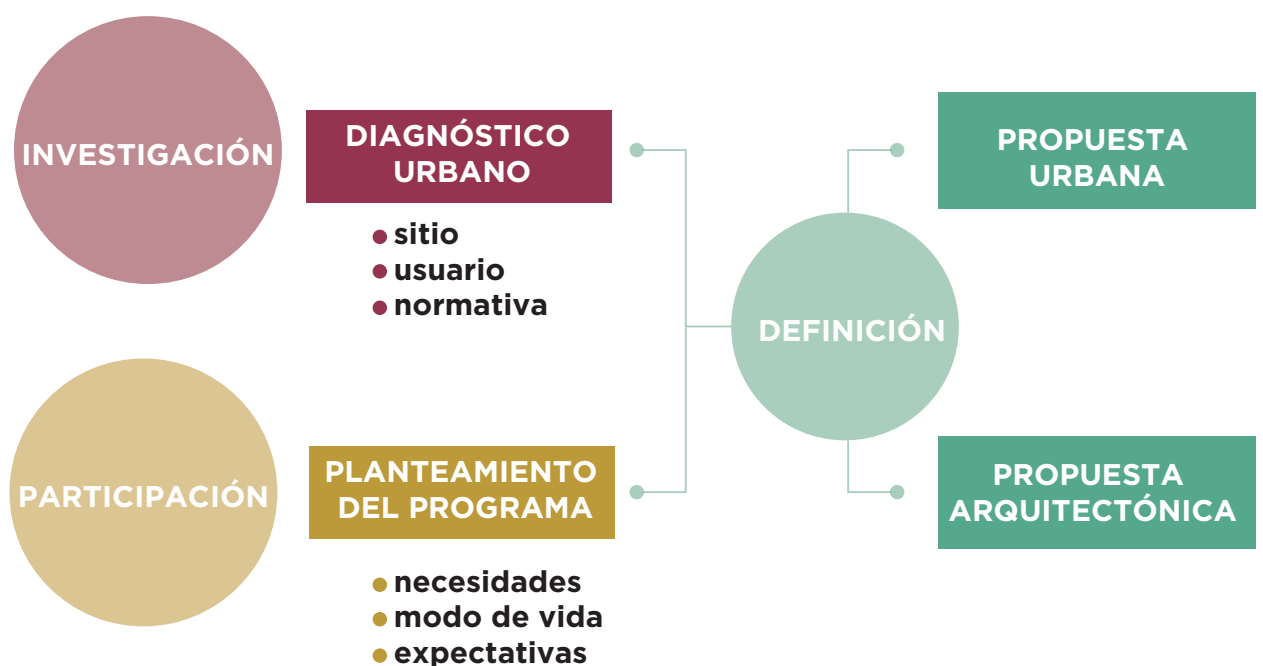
INVESTIGACIÓN

DIAGNÓSTICO URBANO

- sitio
- usuario
- normativa

PARTICIPACIÓN

PLANTEAMIENTO DEL PROGRAMA

- necesidades
- modo de vida
- expectativas

DEFINICIÓN

PROPUESTA URBANA

PROPUESTA ARQUITECTÓNICA